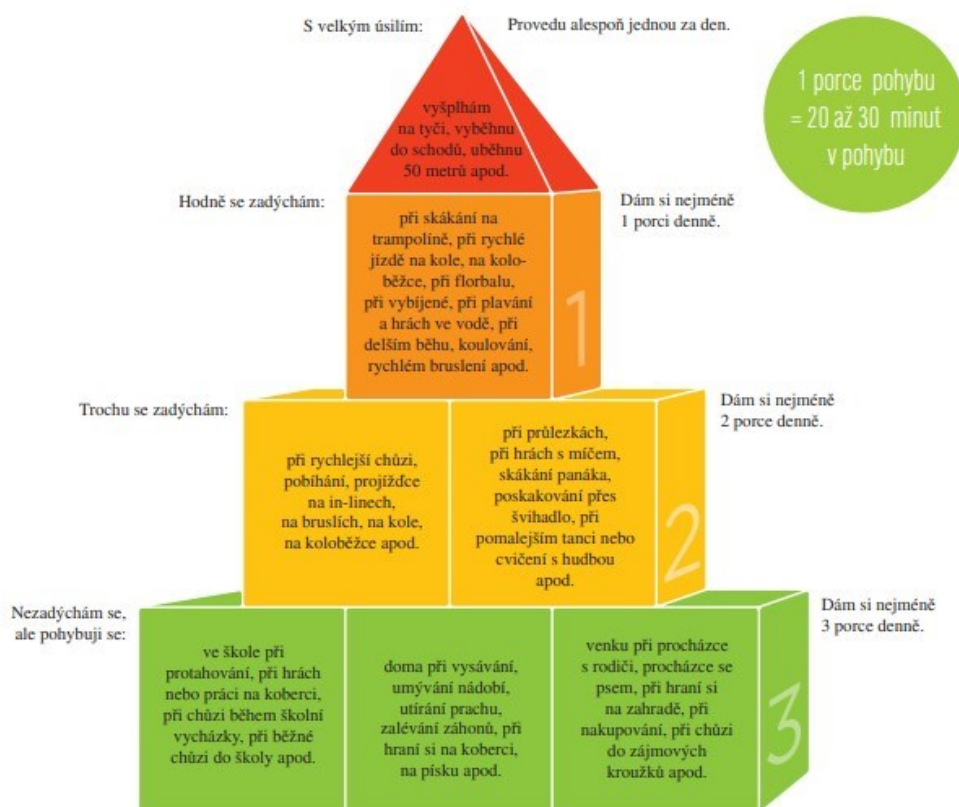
S velkým úsilím:

Provedu alespoň jednou za den.

1 porce pohybu = 20 až 30 minut v pohybu

vyšplhám na tyči, vyběhnu do schodů, uběhnu 50 metrů apod.

Hodně se zadýchám:

při skákání na trampolíně, při rychlé jízdě na kole, na koloběžce, při florbalu, při vybíjené, při plavání a hrách ve vodě, při delším běhu, koulování, rychlém bruslení apod.

1

Dám si nejméně 1 porci denně.

Trochu se zadýchám:

při rychlejší chůzi, pobíhání, projížďce na in-linech, na bruslích, na kole, na koloběžce apod.

při průlezkách, při hrách s míčem, skákání panáka, poskakování přes švihadlo, při pomalejším tanci nebo cvičení s hudbou apod.

2

Dám si nejméně 2 porce denně.

Nezadýchám se, ale pohybuji se:

ve škole při protahování, při hrách nebo práci na koberci, při chůzi během školní vycházky, při běžné chůzi do školy apod.

doma při vysávání, umývání nádobí, utírání prachu, zalévání záhonů, při hraní si na koberci, na písku apod.

venku při procházce s rodiči, procházce se psem, při hraní si na zahradě, při nakupování, při chůzi do zájmových kroužků apod.

3

Dám si nejméně 3 porce denně.